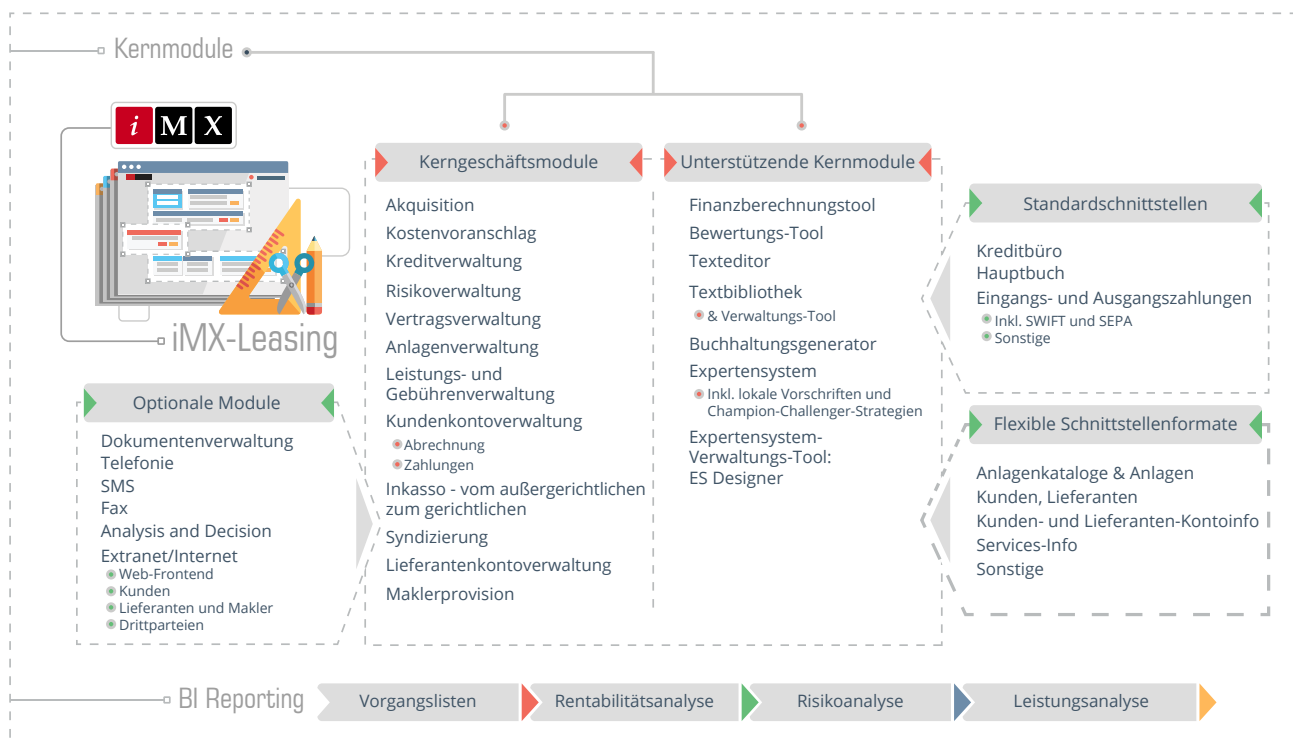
Kernmodule

iMX

iMX-Leasing

Kerngeschäftsmodule

Akquisition
Kostenvoranschlag
Kreditverwaltung
Risikoverwaltung
Vertragsverwaltung
Anlagenverwaltung
Leistungs- und Gebührenverwaltung
Kundenkontoverwaltung
Abrechnung
Zahlungen
Inkasso - vom außergerichtlichen zum gerichtlichen
Syndizierung
Lieferantenkontoverwaltung
Maklerprovision

Unterstützende Kernmodule

Finanzberechnungstool
Bewertungs-Tool
Texteditor
Textbibliothek
& Verwaltungs-Tool
Buchhaltungsgenerator
Expertensystem
Inkl. lokale Vorschriften und Champion-Challenger-Strategien
Expertensystem-Verwaltungs-Tool: ES Designer

Standardschnittstellen

Kreditbüro
Hauptbuch
Eingangs- und Ausgangszahlungen
Inkl. SWIFT und SEPA
Sonstige

Flexible Schnittstellenformate

Anlagenkataloge & Anlagen
Kunden, Lieferanten
Kunden- und Lieferanten-Kontoinfo
Services-Info
Sonstige

Optionale Module

Dokumentenverwaltung
Telefonie
SMS
Fax
Analysis and Decision
Extranet/Internet
Web-Frontend
Kunden
Lieferanten und Makler
Drittparteien

BI Reporting

Vorgangslisten
Rentabilitätsanalyse
Risikoanalyse
Leistungsanalyse